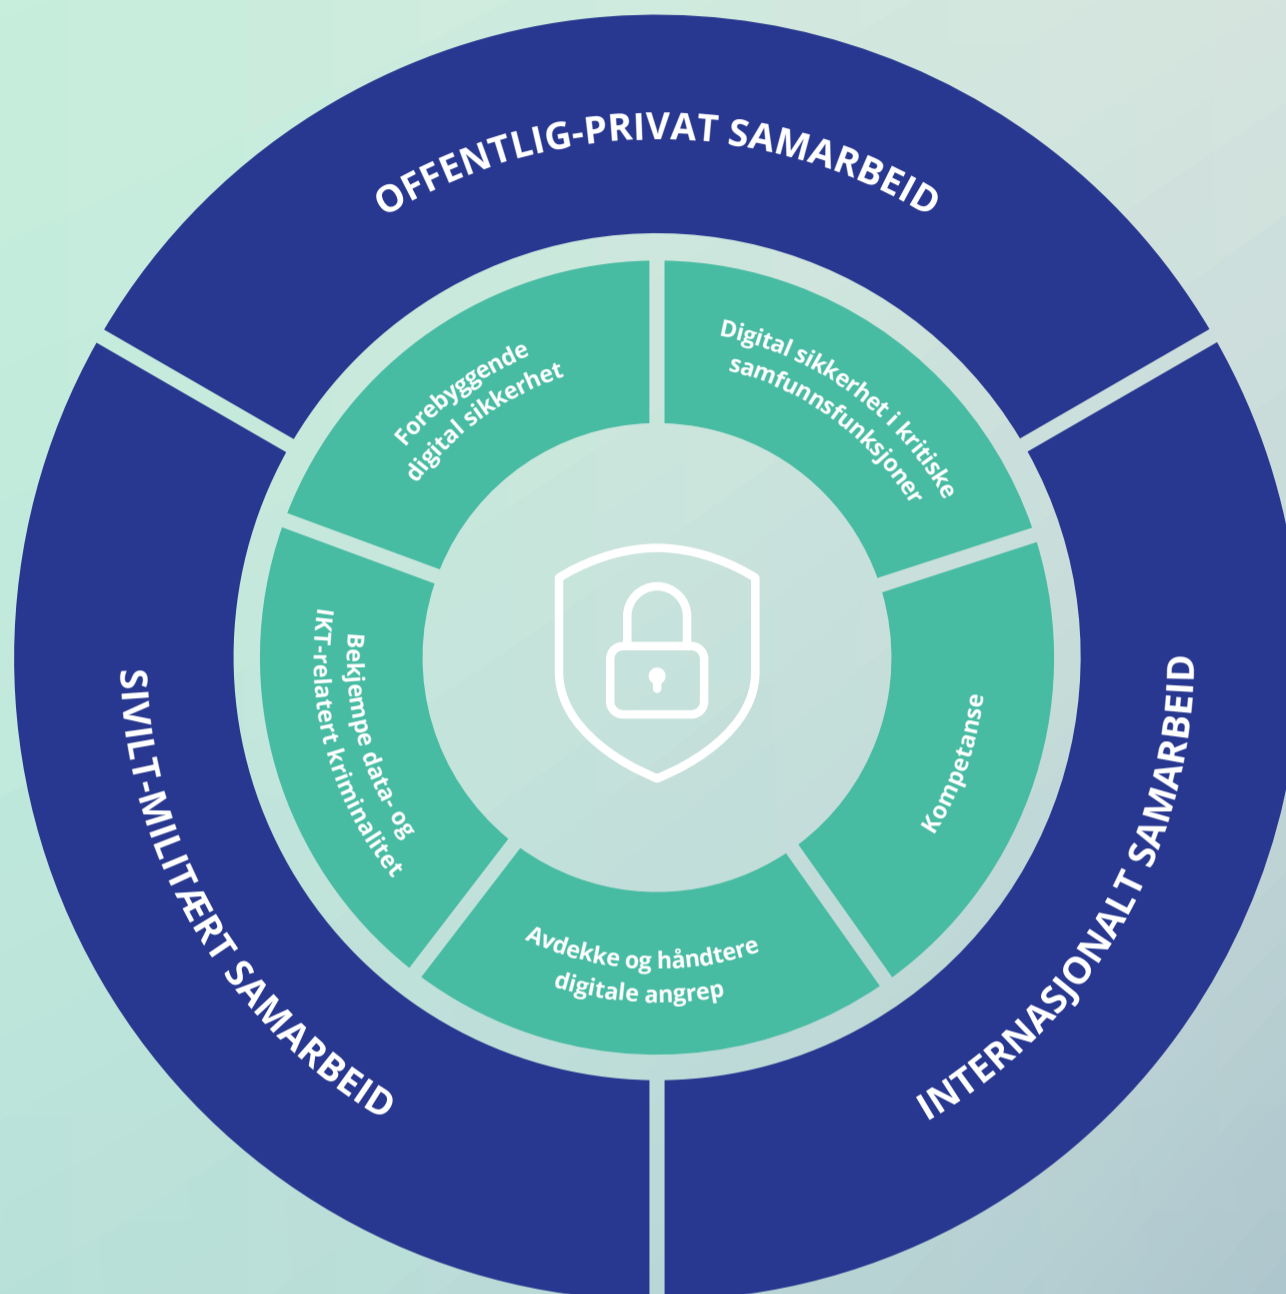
OFFENTLIG-PRIVAT SAMARBEID

Forebyggende digital sikkerhet

Digital sikkerhet i kritiske samfunnsfunksjoner

Bekjempe data- og IKT-relatert kriminalitet

Kompetanse

Avdekke og håndtere digitale angrep

SIVILT-MILITÆRT SAMARBEID

INTERNASJONALT SAMARBEID